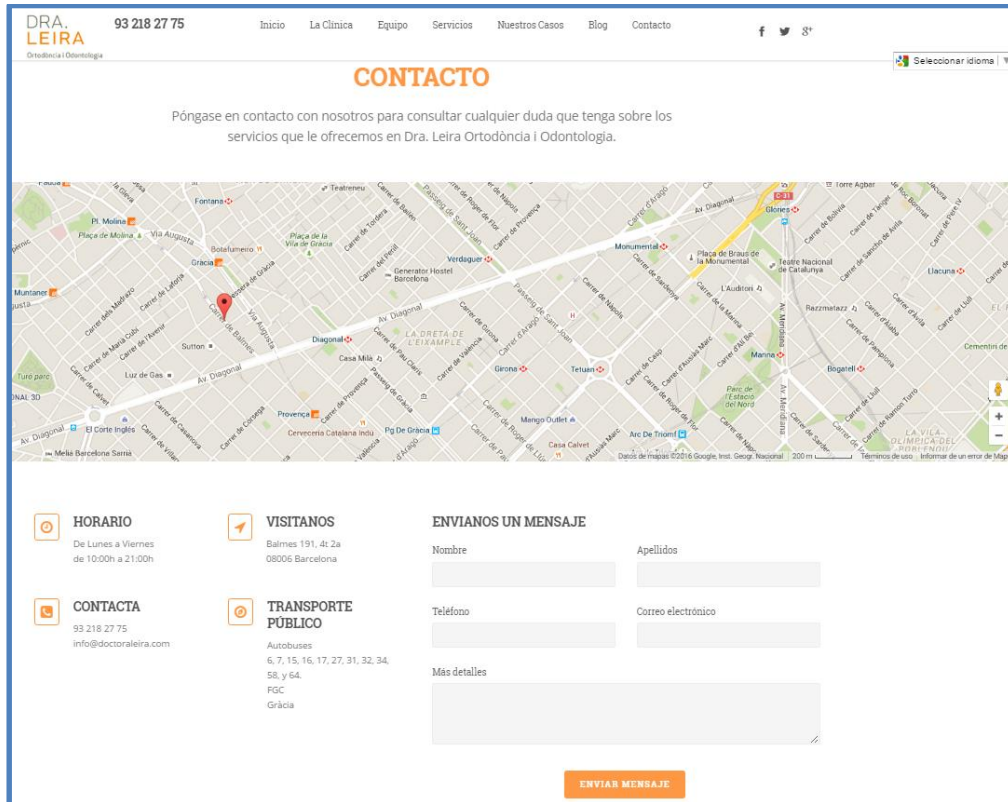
DRA. LEIRA
Ortodòncia i Odontologia

93 218 27 75

Inicio La Clínica Equipo Servicios Nuestros Casos Blog Contacto

f 8+

Seleccionar idioma

CONTACTO

Póngase en contacto con nosotros para consultar cualquier duda que tenga sobre los servicios que le ofrecemos en Dra. Leira Ortodòncia i Odontologia.

Fontana Teatreneu Pl. Molina Plaça de Molina Via Augusta Botafumeiro Gràcia Plaça de la Vila de Gràcia Generator Hostel Barcelona Verdaguer Monumental Plaça de Braus de la Monumental Teatre Nacional de Catalunya Glòries Torre Agbar Llacuna Muntaner L'Auditori Razzmatazz Carrer de Balmes Sutton Diagonal Av. Diagonal LA DRETA DE L'EIXAMPLE Casa Milà Girona Tetuan Marina Bogatell Luz de Gas Turó parc Provença El Corte Inglés Cervecería Catalana Indu Pg De Gràcia Mango Outlet Arc De Triomf Casa Calvet Parc de l'Estació del Nord Melià Barcelona Sarrià Av. Meridiana LA VILA OLÍMPICA DEL POBLENOU

Datos de mapas ©2016 Google, Inst. Geogr. Nacional 200 m Términos de uso Informar de un error de Map

HORARIO
De Lunes a Viernes
de 10:00h a 21:00h

VISITANOS
Balmes 191, 4t 2a
08006 Barcelona

CONTACTA
93 218 27 75
info@doctoraleira.com

TRANSPORTE PÚBLICO
Autobuses
6, 7, 15, 16, 17, 27, 31, 32, 34, 58, y 64.
FGC
Gràcia

ENVIANOS UN MENSAJE

Nombre
Apellidos
Teléfono
Correo electrónico
Más detalles

ENVIAR MENSAJE